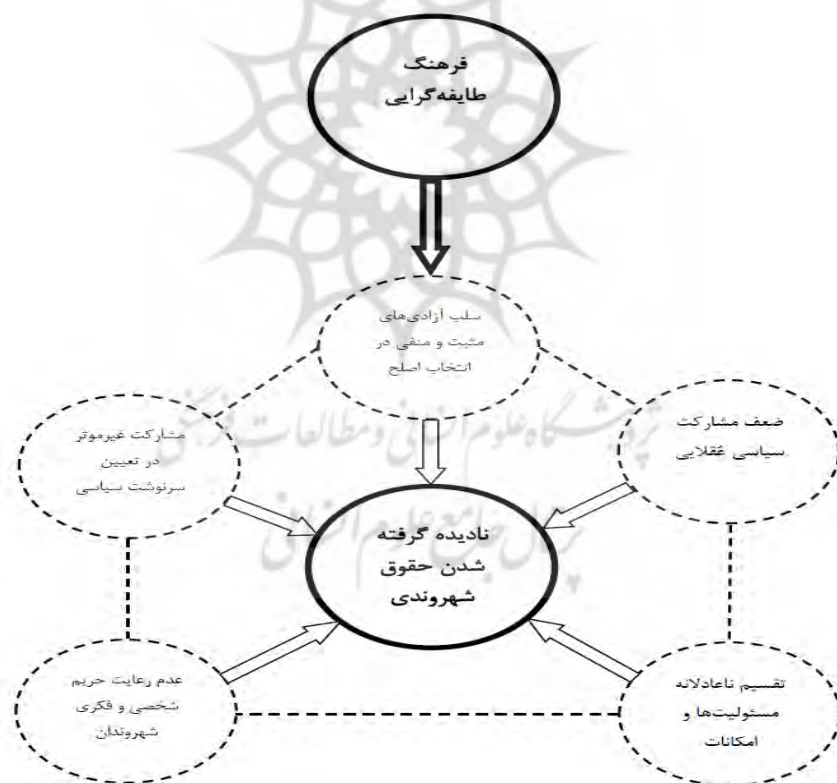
فرهنگ طایفه‌گرایی

سلب آزادی‌های مثبت و منفی در انتخاب اصلح

مشارکت غیرموثر در تعیین سرنوشت سیاسی

ضعف مشارکت سیاسی عقلایی

نادیده گرفته شدن حقوق شهروندی

عدم رعایت حریم شخصی و فکری شهروندان

تقسیم ناعادلانه مسئولیت‌ها و امکانات

پژوهشگاه علوم انسانی و مطالعات فرهنگی
پرتال جامع علوم انسانی